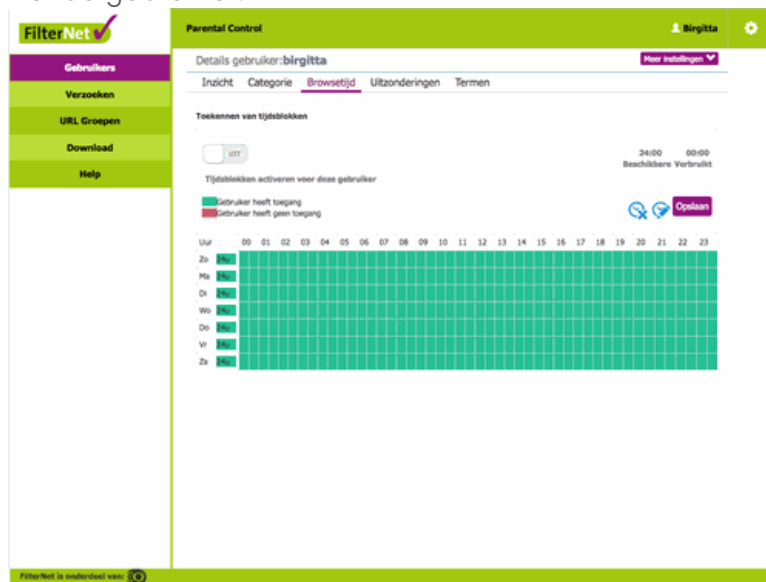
FilterNet

Gebruikers
Verzoeken
URL Groepen
Download
Help

Parental Control

Birgitta

Details gebruiker:birgitta

Meer instellingen

Inzicht Categorie Browsetijd Uitzonderingen Termen

Toekennen van tijdsblokken

UIT

Tijdsblokken activeren voor deze gebruiker

24:00 Beschikbare
00:00 Verbruikt

Gebruiker heeft toegang
Gebruiker heeft geen toegang

Opslaan

| Uur | | 00 | 01 | 02 | 03 | 04 | 05 | 06 | 07 | 08 | 09 | 10 | 11 | 12 | 13 | 14 | 15 | 16 | 17 | 18 | 19 | 20 | 21 | 22 | 23 |
|---|---|---|---|---|---|---|---|---|---|---|---|---|---|---|---|---|---|---|---|---|---|---|---|---|---|
| Zo | 24u | | | | | | | | | | | | | | | | | | | | | | | | |
| Ma | 24u | | | | | | | | | | | | | | | | | | | | | | | | |
| Di | 24u | | | | | | | | | | | | | | | | | | | | | | | | |
| Wo | 24u | | | | | | | | | | | | | | | | | | | | | | | | |
| Do | 24u | | | | | | | | | | | | | | | | | | | | | | | | |
| Vr | 24u | | | | | | | | | | | | | | | | | | | | | | | | |
| Za | 24u | | | | | | | | | | | | | | | | | | | | | | | | |

FilterNet is onderdeel van: